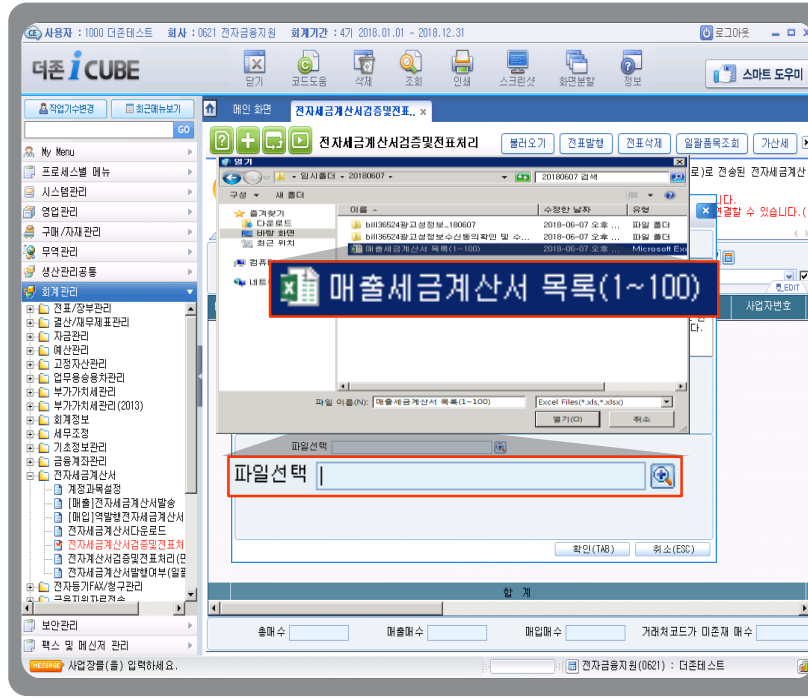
사용자 : 1000 더존테스트 회사 : 0621 전자금융지원 회계기간 : 4기 2018.01.01 ~ 2018.12.31

로그아웃

더존 iCUBE

닫기 코드도움 삭제 조회 인쇄 스크린샷 화면분할 정보

스마트 도우미

작업기수변경 최근메뉴보기

GO

My Menu
프로세스별 메뉴
시스템관리
영업관리
구매/자재관리
무역관리
생산관리공통
회계관리
전표/장부관리
결산/재무제표관리
자금관리
예산관리
고정자산관리
업무용승용차관리
부가가치세관리
부가가치세관리(2013)
회계정보
세무조정
기초정보관리
금융계좌관리
전자세금계산서
계정과목설정
[매출]전자세금계산서발송
[매입]역발행전자세금계산서
전자세금계산서다운로드
전자세금계산서검증및전표처
전자계산서검증및전표처리(면
전자세금계산서발행여부(일괄
전자등기FAX/청구관리
보안관리
팩스 및 메신저 관리

메인 화면 전자세금계산서검증및전표.. ×

전자세금계산서검증및전표처리

불러오기 전표발행 전표삭제 일괄품목조회 거산세

로)로 전송된 전자세금계산
니다.
변경할 수 있습니다. (

열기

« 임시폴더 » 20180607

20180607 검색

구성 ▾ 새 폴더

즐겨찾기
다운로드
바탕 화면
최근 위치
컴퓨터
네트

이름 수정한 날짜 유형
bill36524광고성정보_180607 2018-06-07 오후 ... 파일 폴더
bill36524광고성정보수신동의확인 및 수... 2018-06-07 오후 ... 파일 폴더
매출세금계산서 목록(1~100) 2018-06-07 오후 ... Microsoft Exc

매출세금계산서 목록(1~100)

파일 이름(N): 매출세금계산서 목록(1~100)

Excel Files(*.xls,*.xlsx)

열기(O) 취소

파일선택

파일선택

EDIT

사업자번호

다.

확인(TAB) 취소(ESC)

합 계

총매수 매출매수 매입매수 거래처코드가 미존재 매수

MESSAGE 사업장를(를) 입력하세요.

전자금융지원(0621) : 더존테스트